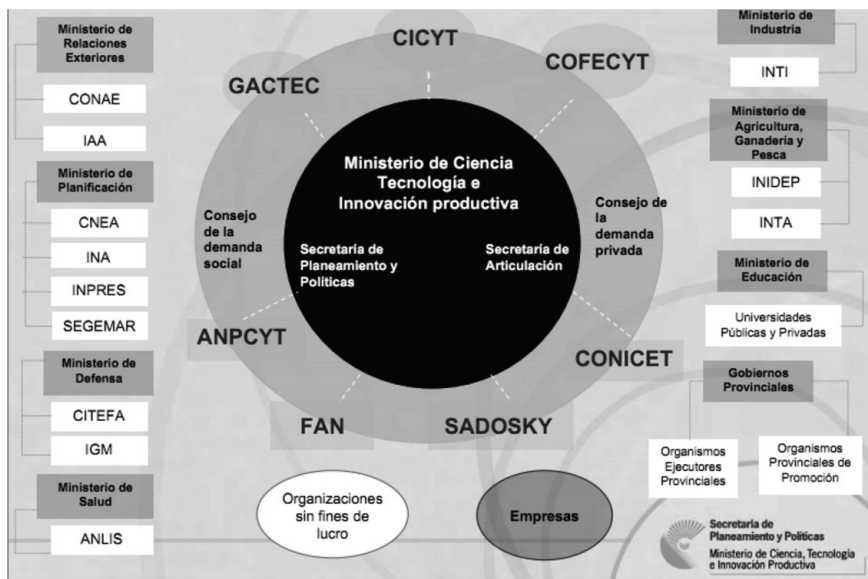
Ministerio de Relaciones Exteriores

CONAE

IAA

Ministerio de Planificación

CNEA

INA

INPRES

SEGEMAR

Ministerio de Defensa

CITEFA

IGM

Ministerio de Salud

ANLIS

CICYT

GACTEC

COFECYT

Ministerio de Ciencia Tecnología e Innovación productiva

Consejo de la demanda social

Consejo de la demanda privada

Secretaría de Planeamiento y Políticas

Secretaría de Articulación

ANPCYT

CONICET

FAN

SADOSKY

Organizaciones sin fines de lucro

Empresas

Ministerio de Industria

INTI

Ministerio de Agricultura, Ganadería y Pesca

INIDEP

INTA

Ministerio de Educación

Universidades Públicas y Privadas

Gobiernos Provinciales

Organismos Ejecutores Provinciales

Organismos Provinciales de Promoción

Secretaría de Planeamiento y Políticas
Ministerio de Ciencia, Tecnología e Innovación Productiva